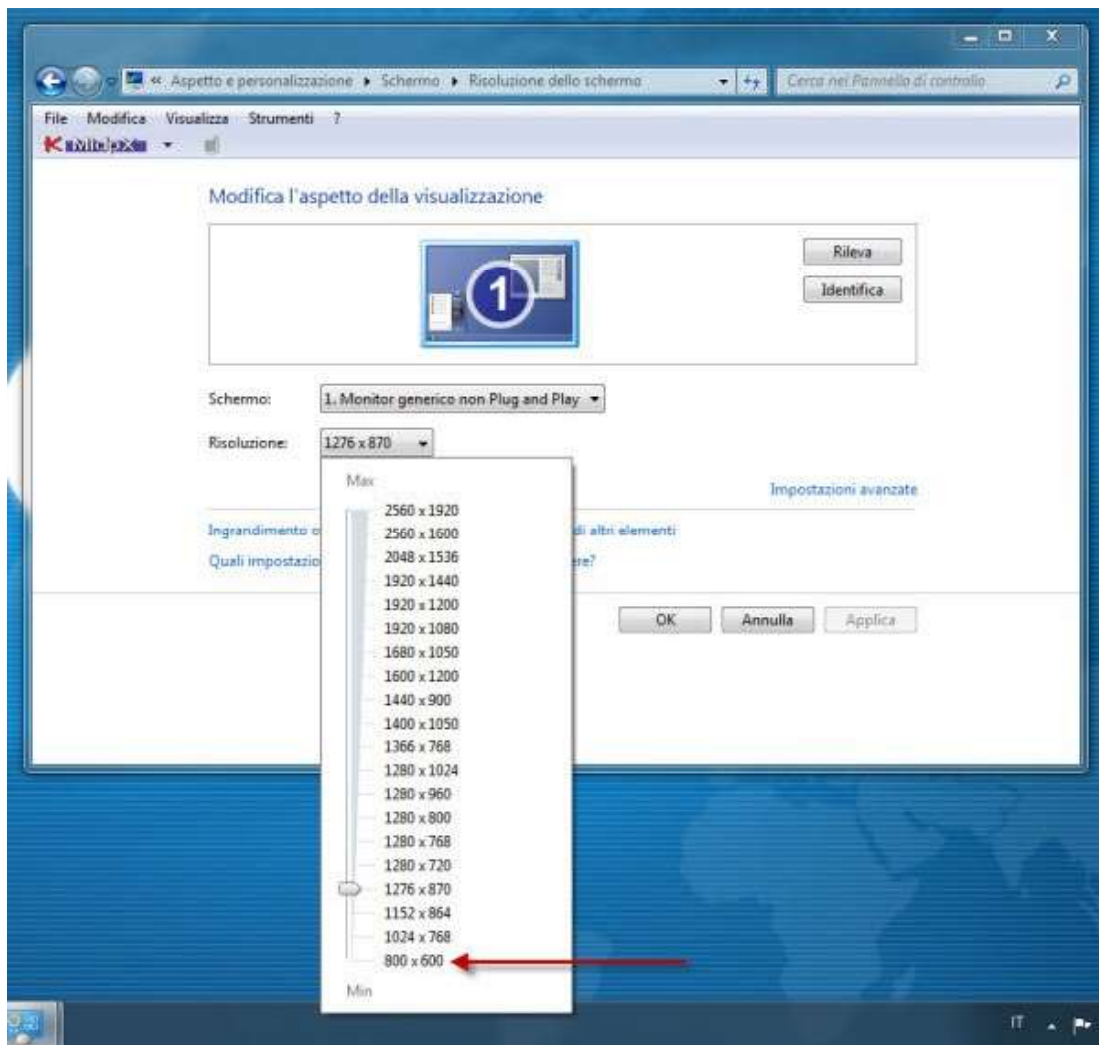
« Aspetto e personalizzazione ▸ Schermo ▸ Risoluzione dello schermo

Cerca nel Pannello di controllo

File Modifica Visualizza Strumenti ?

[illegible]

Modifica l'aspetto della visualizzazione

1

Rileva

Identifica

Schermo: 1. Monitor generico non Plug and Play

Risoluzione: 1276 x 870

Max

2560 x 1920
2560 x 1600
2048 x 1536
1920 x 1440
1920 x 1200
1920 x 1080
1680 x 1050
1600 x 1200
1440 x 900
1400 x 1050
1366 x 768
1280 x 1024
1280 x 960
1280 x 800
1280 x 768
1280 x 720
1276 x 870
1152 x 864
1024 x 768
800 x 600

Min

Impostazioni avanzate

Ingrandimento o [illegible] di altri elementi

Quali impostazio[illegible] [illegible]re?

OK Annulla Applica

IT